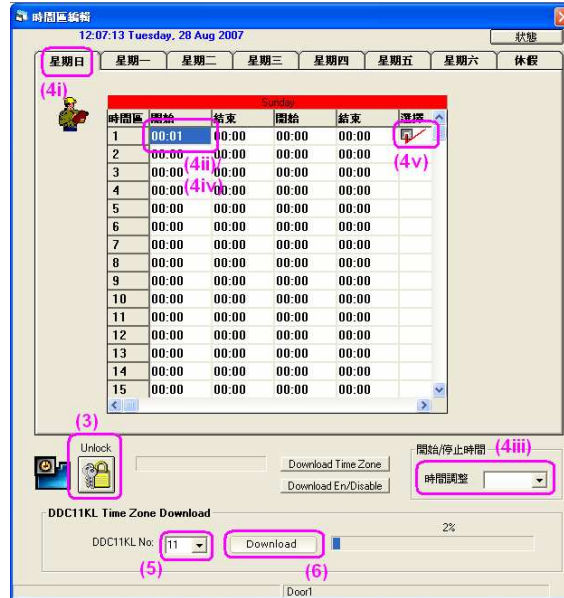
時間區編輯

12:07:13 Tuesday, 28 Aug 2007

狀態

星期日 | 星期一 | 星期二 | 星期三 | 星期四 | 星期五 | 星期六 | 休假

(4i)

Sunday

| 時間區 | 開始 | 結束 | 開始 | 結束 | 選擇 |
|---|---|---|---|---|---|
| 1 | 00:01 | 00:00 | 00:00 | 00:00 | |
| 2 | 00:00 | 00:00 | 00:00 | 00:00 | |
| 3 | 00:00 | 00:00 | 00:00 | 00:00 | |
| 4 | 00:00 | 00:00 | 00:00 | 00:00 | |
| 5 | 00:00 | 00:00 | 00:00 | 00:00 | |
| 6 | 00:00 | 00:00 | 00:00 | 00:00 | |
| 7 | 00:00 | 00:00 | 00:00 | 00:00 | |
| 8 | 00:00 | 00:00 | 00:00 | 00:00 | |
| 9 | 00:00 | 00:00 | 00:00 | 00:00 | |
| 10 | 00:00 | 00:00 | 00:00 | 00:00 | |
| 11 | 00:00 | 00:00 | 00:00 | 00:00 | |
| 12 | 00:00 | 00:00 | 00:00 | 00:00 | |
| 13 | 00:00 | 00:00 | 00:00 | 00:00 | |
| 14 | 00:00 | 00:00 | 00:00 | 00:00 | |
| 15 | 00:00 | 00:00 | 00:00 | 00:00 | |

(4ii)
(4iv)
(4v)

(3)
Unlock

Download Time Zone
Download En/Disable

開始/停止時間 (4iii)
時間調整

DDC11KL Time Zone Download

DDC11KL No: 11

Download

2%

(5) (6)

Door1